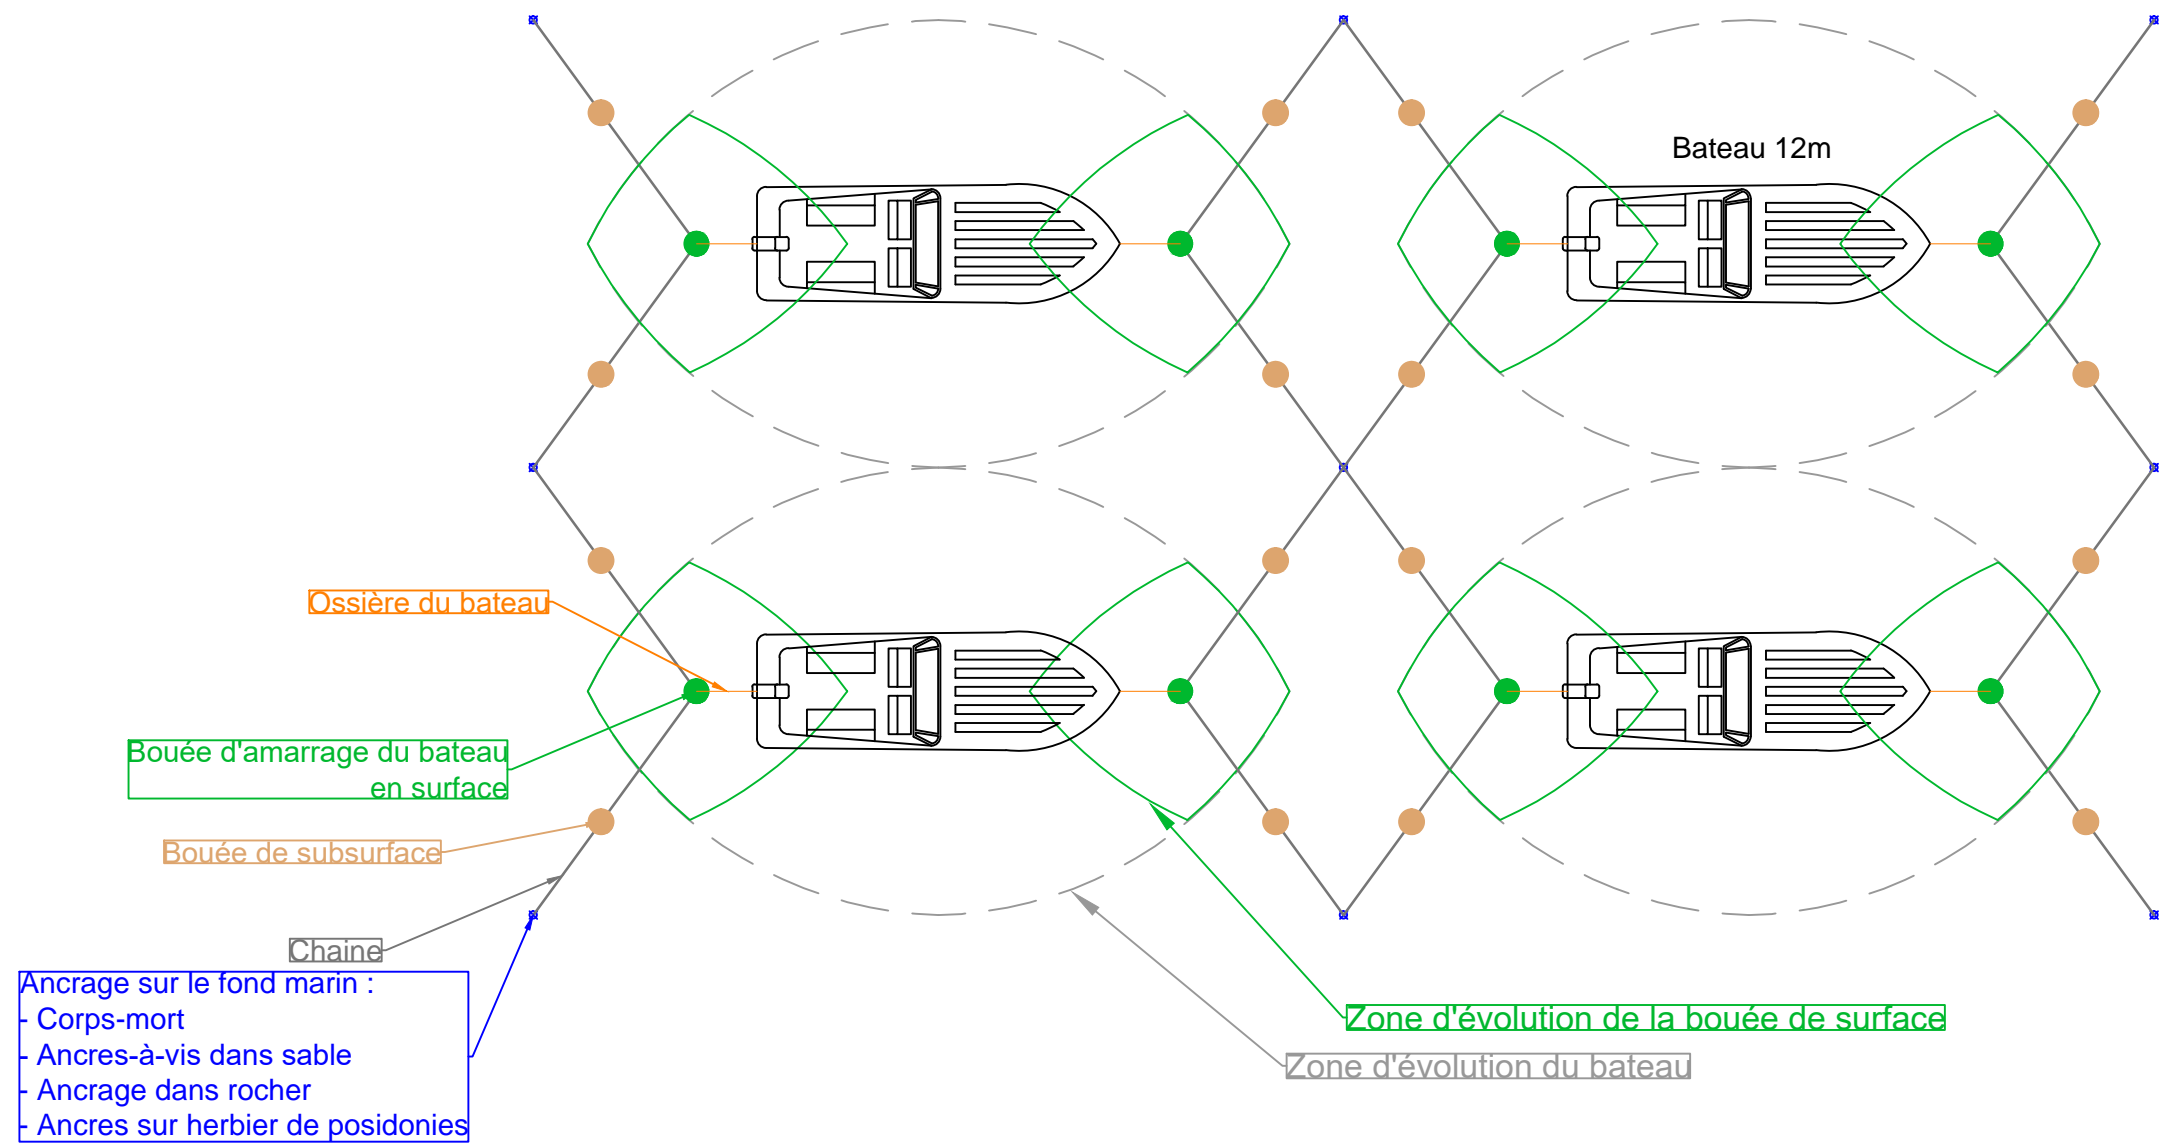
Bateau 12m

Ossière du bateau

Bouée d'amarrage du bateau en surface

Bouée de subsurface

Chaine

Ancrage sur le fond marin :
- Corps-mort
- Ancres-à-vis dans sable
- Ancrage dans rocher
- Ancres sur herbier de posidonies

Zone d'évolution de la bouée de surface

Zone d'évolution du bateau